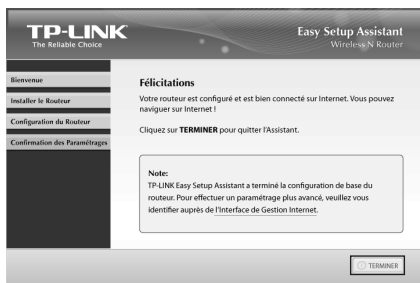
TP-LINK
The Reliable Choice

Easy Setup Assistant
Wireless N Router

Bienvenue

Installer le Routeur

Configuration du Routeur

Confirmation des Paramétrages

Félicitations

Votre routeur est configuré et est bien connecté sur Internet. Vous pouvez naviguer sur Internet !

Cliquez sur TERMINER pour quitter l'Assistant.

Note:
TP-LINK Easy Setup Assistant a terminé la configuration de base du routeur. Pour effectuer un paramétrage plus avancé, veuillez vous identifier auprès de l'Interface de Gestion Internet.

TERMINER